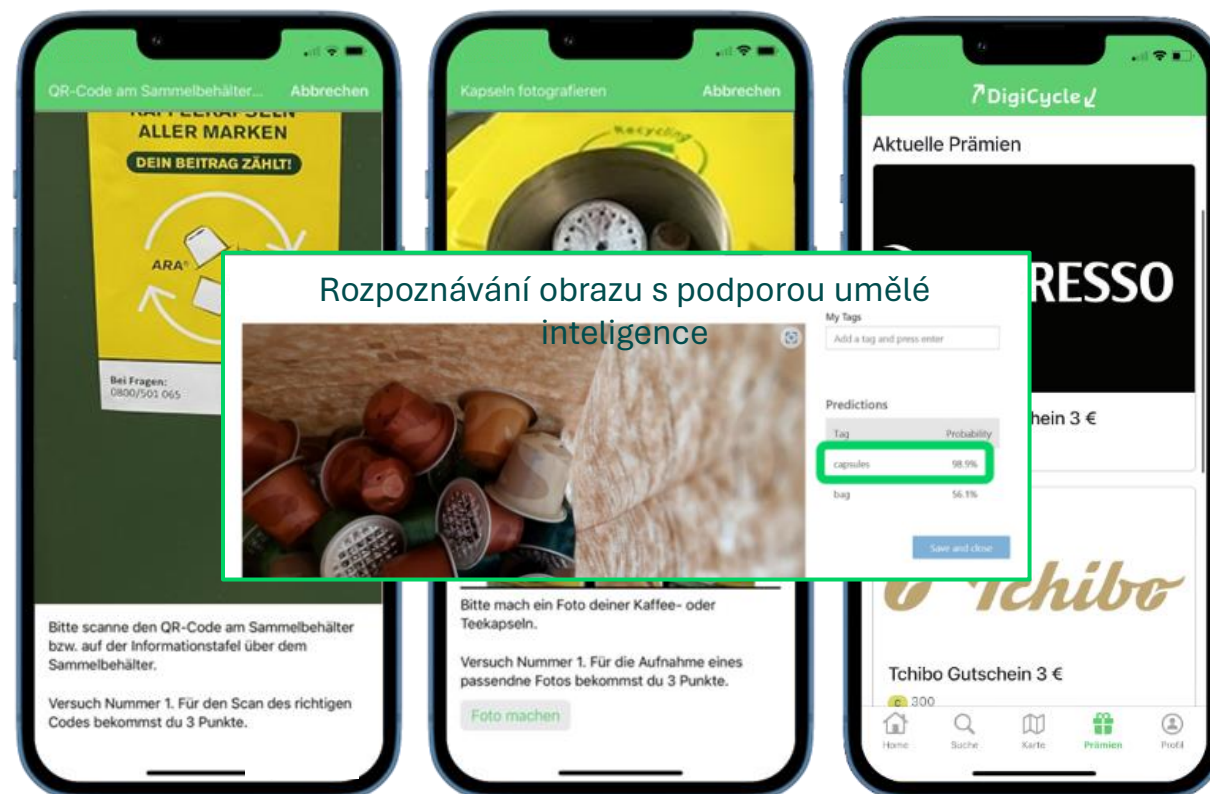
QR-Code am Sammelbehälter...
Abbrechen

KAFFEEKAPSELN ALLER MARKEN
DEIN BEITRAG ZÄHLT!

ARA®

Bei Fragen:
0800/501 065

Bitte scanne den QR-Code am Sammelbehälter bzw. auf der Informationstafel über dem Sammelbehälter.

Versuch Nummer 1. Für den Scan des richtigen Codes bekommst du 3 Punkte.

Kapseln fotografieren
Abbrechen

Recycling

Bitte mach ein Foto deiner Kaffee- oder Teekapseln.

Versuch Nummer 1. Für die Aufnahme eines passendne Fotos bekommst du 3 Punkte.

Foto machen

DigiCycle

Aktuelle Prämien

RESSO

hein 3 €

Tchibo

Tchibo Gutschein 3 €

300

Home
Suche
Karte
Prämien
Profil

Rozpoznávání obrazu s podporou umělé inteligence

My Tags
Add a tag and press enter

Predictions

| Tag | Probability |
|---|---|
| capsules | 98.9% |
| bag | 56.1% |

Save and close